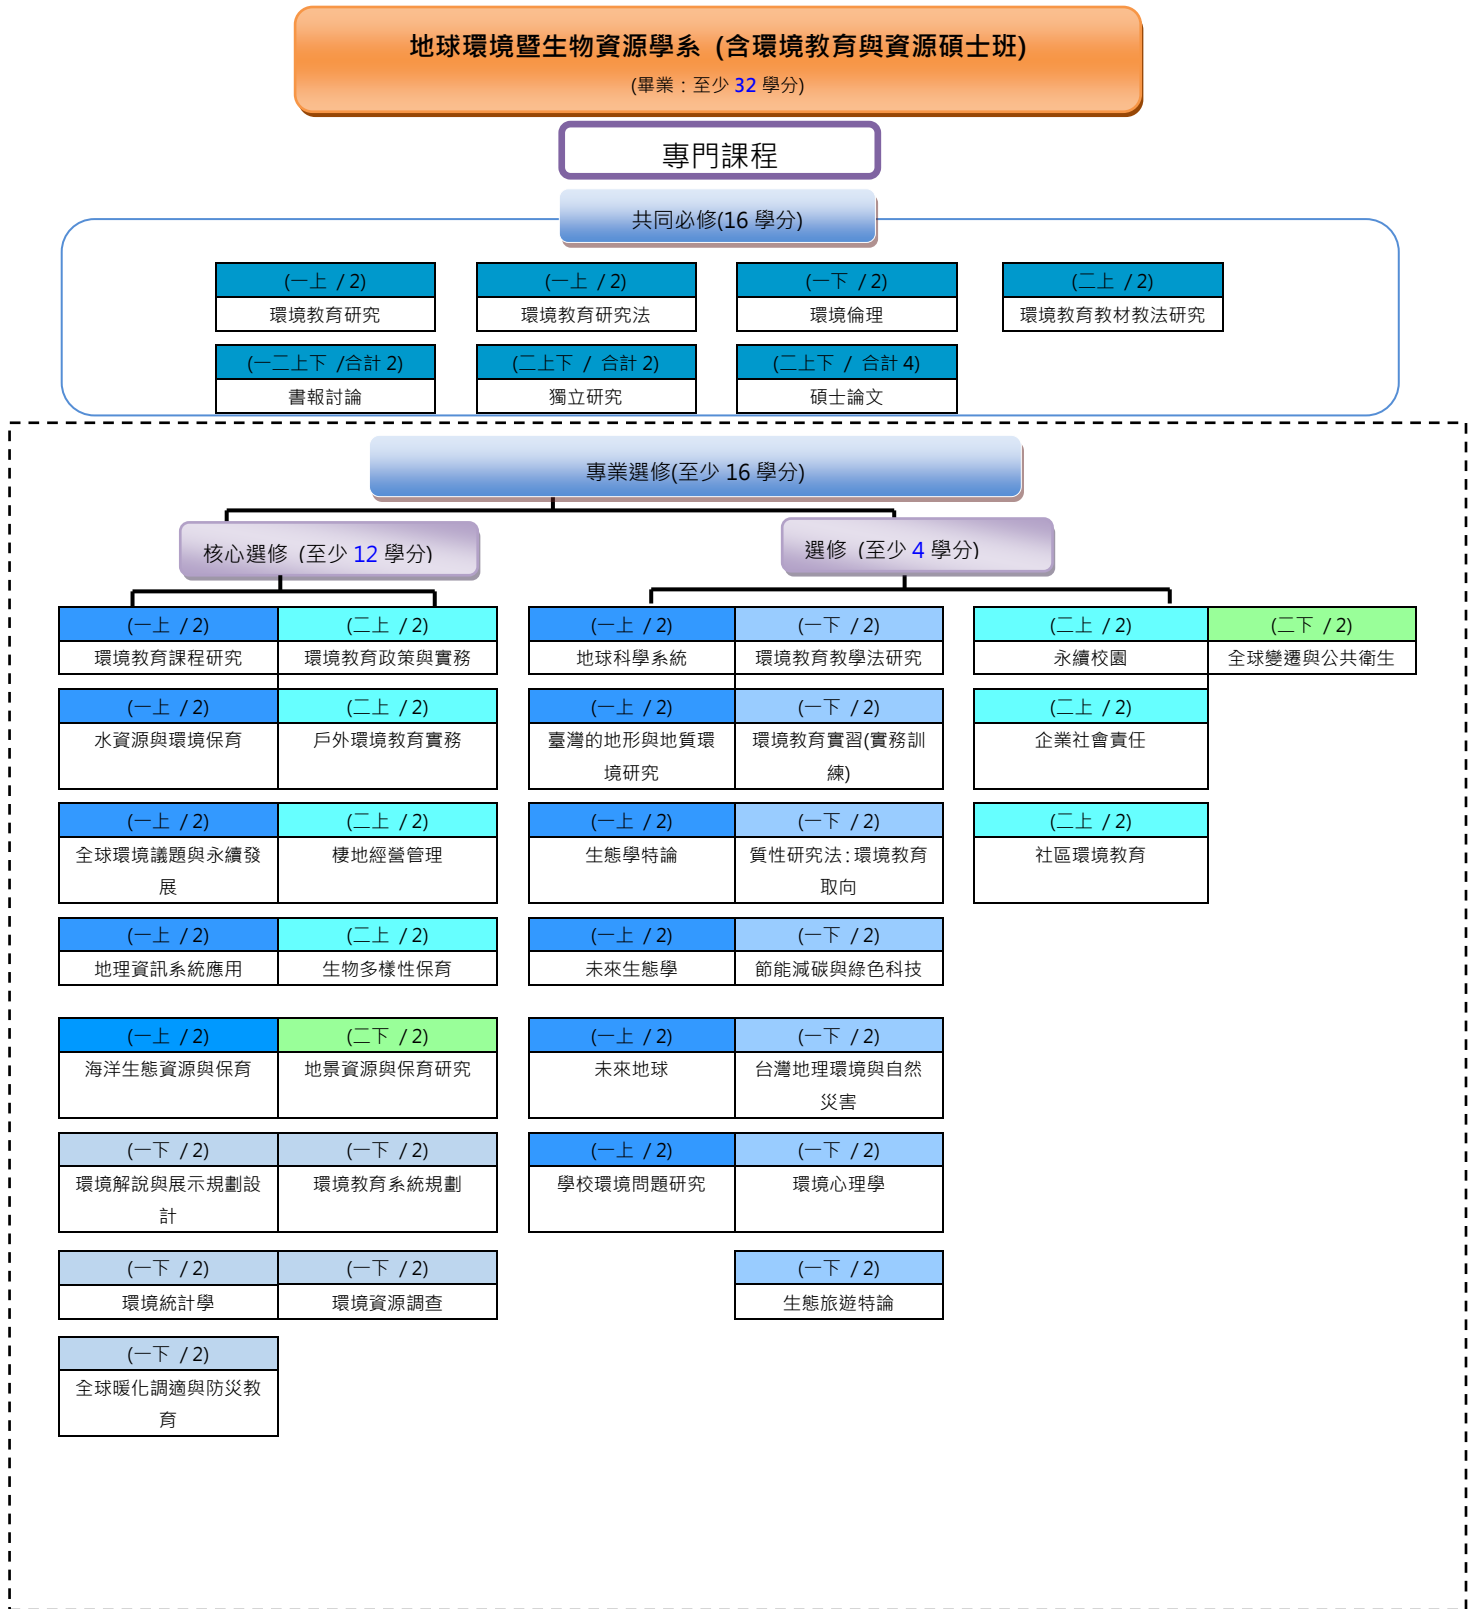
地球環境暨生物資源學系（含環境教育與資源碩士班）
(畢業：至少 32 學分)

專門課程

共同必修(16 學分)

(一上 / 2)
環境教育研究

(一上 / 2)
環境教育研究法

(一下 / 2)
環境倫理

(二上 / 2)
環境教育教材教法研究

(一二上下 /合計 2)
書報討論

(二上下 / 合計 2)
獨立研究

(二上下 / 合計 4)
碩士論文

專業選修(至少 16 學分)

核心選修（至少 12 學分）

(一上 / 2)
環境教育課程研究

(二上 / 2)
環境教育政策與實務

(一上 / 2)
水資源與環境保育

(二上 / 2)
戶外環境教育實務

(一上 / 2)
全球環境議題與永續發展

(二上 / 2)
棲地經營管理

(一上 / 2)
地理資訊系統應用

(二上 / 2)
生物多樣性保育

(一上 / 2)
海洋生態資源與保育

(二下 / 2)
地景資源與保育研究

(一下 / 2)
環境解說與展示規劃設計

(一下 / 2)
環境教育系統規劃

(一下 / 2)
環境統計學

(一下 / 2)
環境資源調查

(一下 / 2)
全球暖化調適與防災教育

選修（至少 4 學分）

(一上 / 2)
地球科學系統

(一下 / 2)
環境教育教學法研究

(二上 / 2)
永續校園

(二下 / 2)
全球變遷與公共衛生

(一上 / 2)
臺灣的地形與地質環境研究

(一下 / 2)
環境教育實習(實務訓練)

(二上 / 2)
企業社會責任

(一上 / 2)
生態學特論

(一下 / 2)
質性研究法：環境教育取向

(二上 / 2)
社區環境教育

(一上 / 2)
未來生態學

(一下 / 2)
節能減碳與綠色科技

(一上 / 2)
未來地球

(一下 / 2)
台灣地理環境與自然災害

(一上 / 2)
學校環境問題研究

(一下 / 2)
環境心理學

(一下 / 2)
生態旅遊特論